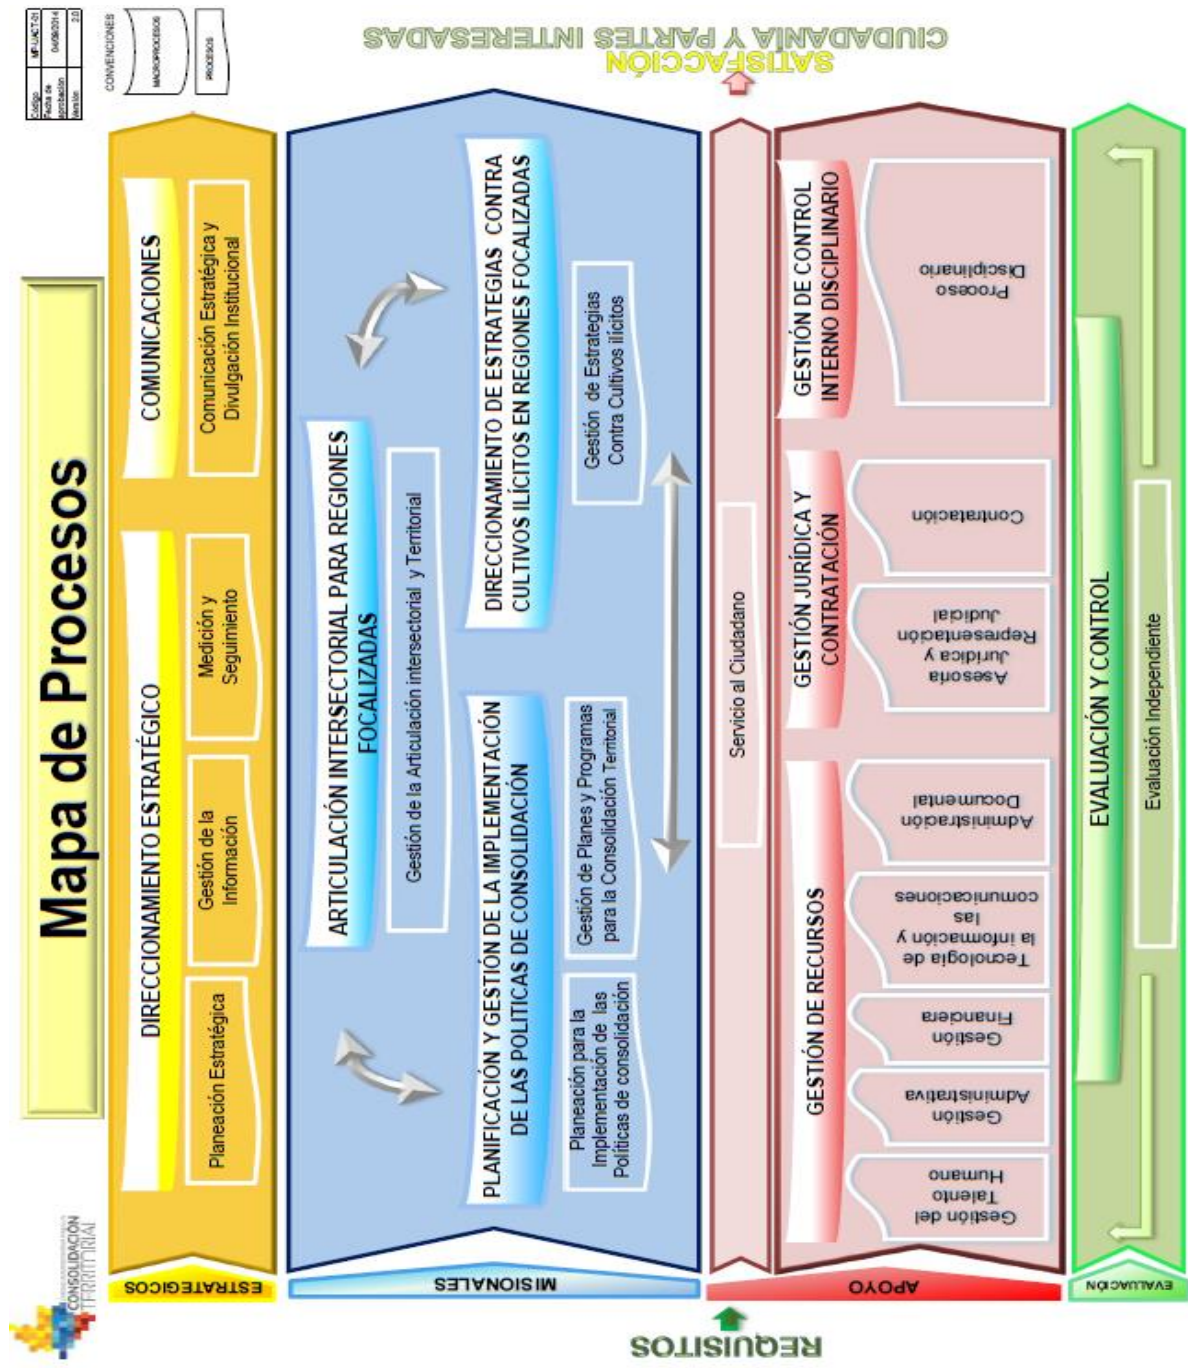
| Código | MP-UACT-01 |
|---|---|
| Fecha de aprobación | 04/09/2014 |
| Versión | 2.0 |

CONVENCIONES

MACROPROCESOS

PROCESOS

Mapa de Procesos

CONSOLIDACIÓN TERRITORIAL

ESTRATÉGICOS

DIRECCIONAMIENTO ESTRATÉGICO

Planeación Estratégica

Gestión de la Información

Medición y Seguimiento

COMUNICACIONES

Comunicación Estratégica y Divulgación Institucional

MISIONALES

ARTICULACIÓN INTERSECTORIAL PARA REGIONES FOCALIZADAS

Gestión de la Articulación intersectorial y Territorial

PLANIFICACIÓN Y GESTIÓN DE LA IMPLEMENTACIÓN DE LAS POLITICAS DE CONSOLIDACIÓN

Planeación para la Implementación de las Políticas de consolidación

Gestión de Planes y Programas para la Consolidación Territorial

DIRECCIONAMIENTO DE ESTRATEGIAS CONTRA CULTIVOS ILÍCITOS EN REGIONES FOCALIZADAS

Gestión de Estrategias Contra Cultivos ilícitos

APOYO

Servicio al Ciudadano

GESTIÓN DE RECURSOS

Gestión del Talento Humano

Gestión Administrativa

Gestión Financiera

Tecnología de la información y las comunicaciones

Administración Documental

GESTIÓN JURÍDICA Y CONTRATACIÓN

Asesoría Jurídica y Representación Judicial

Contratación

GESTIÓN DE CONTROL INTERNO DISCIPLINARIO

Proceso Disciplinario

EVALUACIÓN

EVALUACIÓN Y CONTROL

Evaluación Independiente

REQUISITOS

SATISFACCIÓN

CIUDADANÍA Y PARTES INTERESADAS